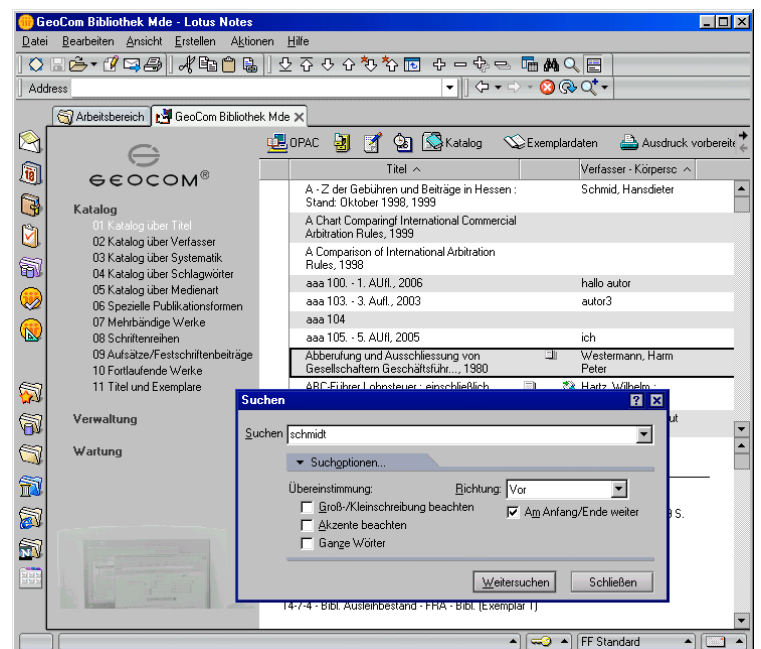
GeoCom Bibliothek Mde - Lotus Notes

Datei Bearbeiten Ansicht Erstellen Aktionen Hilfe

Address

Arbeitsbereich | GeoCom Bibliothek Mde

GEOCOM®

Katalog
01 Katalog über Titel
02 Katalog über Verfasser
03 Katalog über Systematik
04 Katalog über Schlagwörter
05 Katalog über Medienart
06 Spezielle Publikationsformen
07 Mehrbändige Werke
08 Schriftenreihen
09 Aufsätze/Festschriftenbeiträge
10 Fortlaufende Werke
11 Titel und Exemplare

Verwaltung

Wartung

OPAC | Katalog | Exemplardaten | Ausdruck vorbereite

| Titel ^ | Verfasser - Körpersc ^ |
|---|---|
| A - Z der Gebühren und Beiträge in Hessen : Stand: Oktober 1998, 1999 | Schmid, Hansdieter |
| A Chart Comparingf International Commercial Arbitration Rules, 1999 | |
| A Comparison of International Arbitration Rules, 1998 | |
| aaa 100. - 1. AUfl., 2006 | hallo autor |
| aaa 103. - 3. Aufl., 2003 | autor3 |
| aaa 104 | |
| aaa 105. - 5. AUfl, 2005 | ich |
| Abberufung und Ausschliessung von Gesellschaftern Geschäftsführ..., 1980 | Westermann, Harm Peter |
| ABC-Führer Lohnsteuer : einschließlich | Hartz, Wilhelm ; |

Suchen

Suchen schmidt

Suchoptionen...

Übereinstimmung:
Richtung: Vor
Groß-/Kleinschreibung beachten
Am Anfang/Ende weiter
Akzente beachten
Ganze Wörter

Weitersuchen | Schließen

14-7-4 - Bibl. Ausleihbestand - FRA - Bibl. (Exemplar 1)

FF Standard